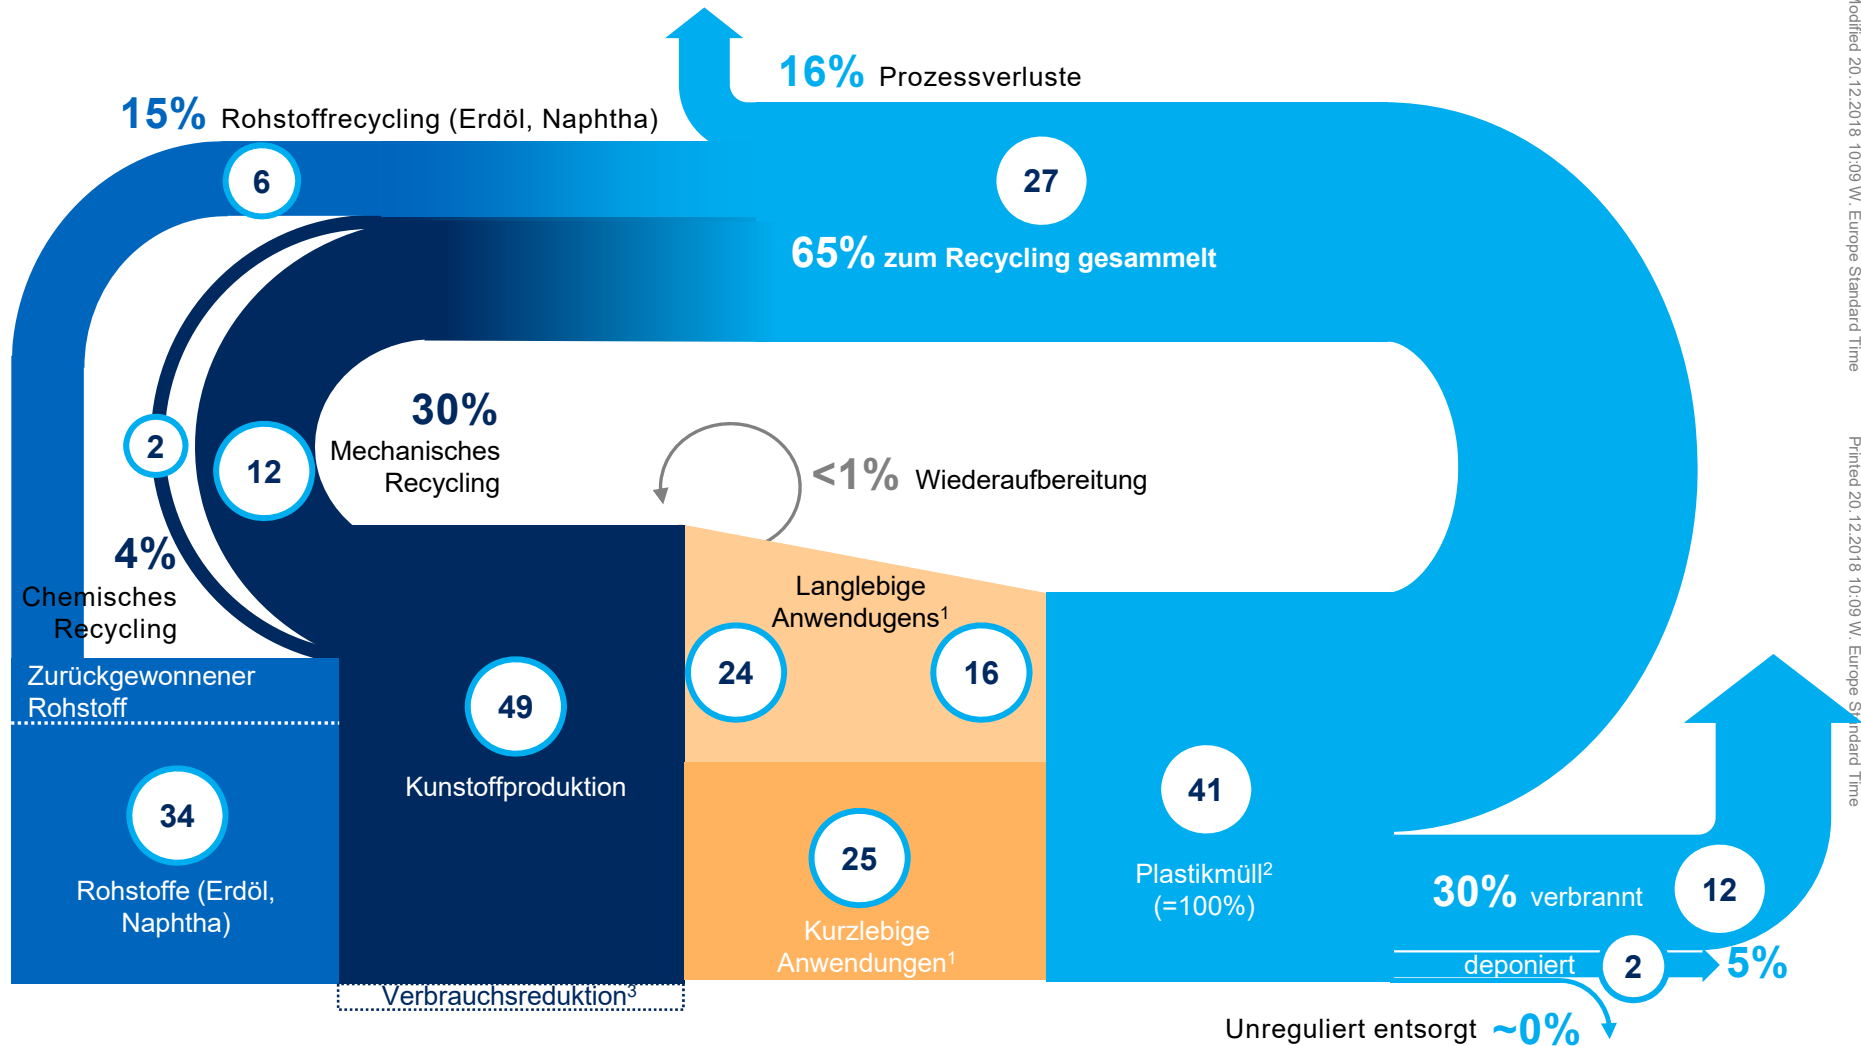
16% Prozessverluste

15% Rohstoffrecycling (Erdöl, Naphtha)

6

27

65% zum Recycling gesammelt

30%
Mechanisches Recycling

<1% Wiederaufbereitung

2

12

4%
Chemisches Recycling

Zurückgewonnener Rohstoff

34
Rohstoffe (Erdöl, Naphtha)

49
Kunststoffproduktion

Verbrauchsreduktion$^3$

Langlebige Anwendugens$^1$

24

16

25
Kurzlebige Anwendungen$^1$

41
Plastikmüll$^2$ (=100%)

30% verbrannt

12

deponiert

2

5%

Unreguliert entsorgt ~0%

Modified 20.12.2018 10:09 W. Europe Standard Time

Printed 20.12.2018 10:09 W. Europe Standard Time